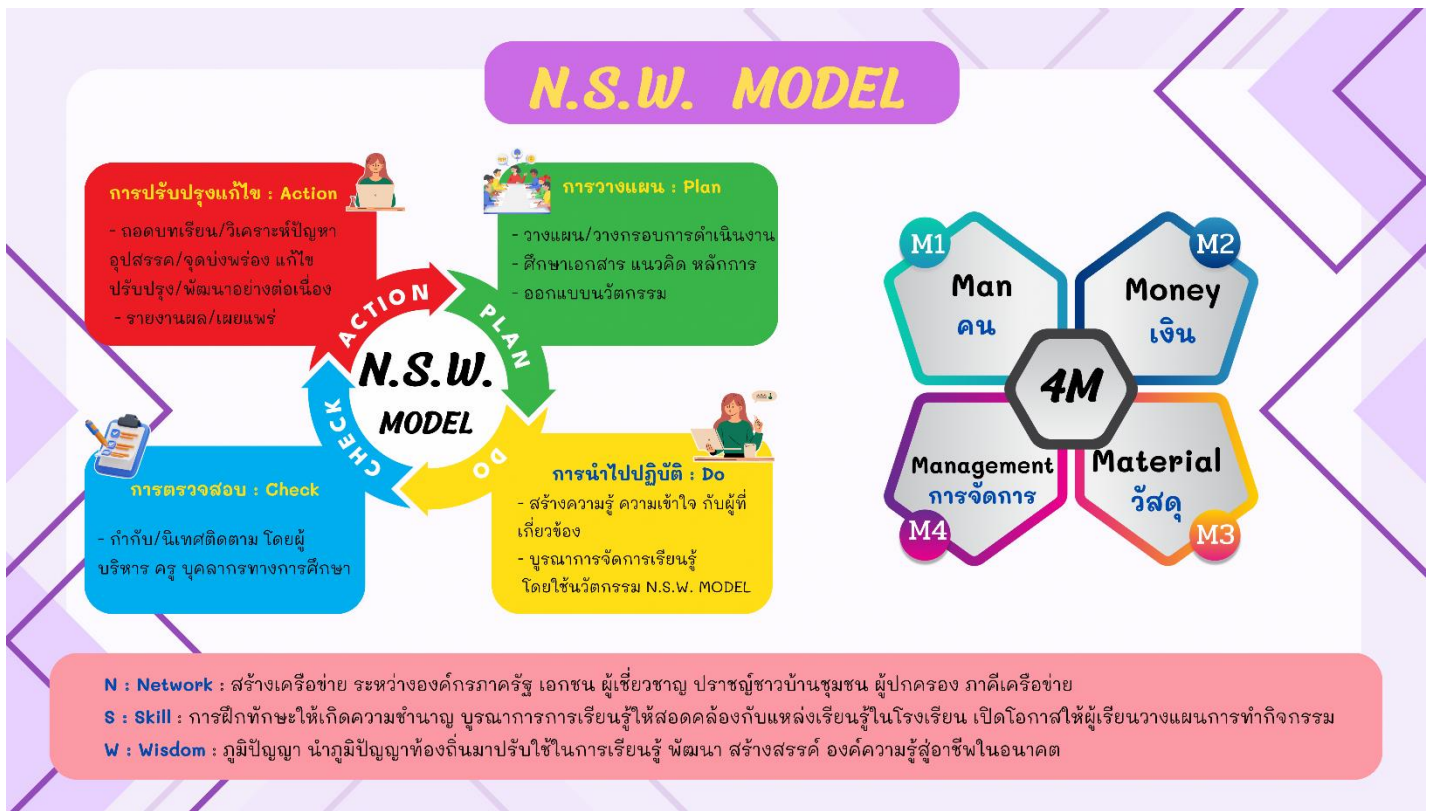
N.S.W. MODEL

การปรับปรุงแก้ไข : Action

- ถอดบทเรียน/วิเคราะห์ปัญหา อุปสรรค/จุดบ่งพร่อง แก้ไข ปรับปรุง/พัฒนาอย่างต่อเนื่อง
- รายงานผล/เผยแพร่

การวางแผน : Plan

- วางแผน/วางกรอบการดำเนินงาน
- ศึกษาเอกสาร แนวคิด หลักการ
- ออกแบบนวัตกรรม

ACTION

PLAN

DO

CHECK

N.S.W. MODEL

การตรวจสอบ : Check

- กำกับ/นิเทศติดตาม โดยผู้บริหาร ครู บุคลากรทางการศึกษา

การนำไปปฏิบัติ : Do

- สร้างความรู้ ความเข้าใจ กับผู้ที่เกี่ยวข้อง
- บูรณาการจัดการเรียนรู้ โดยใช้นวัตกรรม N.S.W. MODEL

M1
Man
คน

M2
Money
เงิน

4M

Management
การจัดการ
M4

Material
วัสดุ
M3

N : Network : สร้างเครือข่าย ระหว่างองค์กรภาครัฐ เอกชน ผู้เชี่ยวชาญ ปราชญ์ชาวบ้านชุมชน ผู้ปกครอง ภาคีเครือข่าย
S : Skill : การฝึกทักษะให้เกิดความชำนาญ บูรณาการการเรียนรู้ให้สอดคล้องกับแหล่งเรียนรู้ในโรงเรียน เปิดโอกาสให้ผู้เรียนวางแผนการทำกิจกรรม
W : Wisdom : ภูมิปัญญา นำภูมิปัญญาท้องถิ่นมาปรับใช้ในการเรียนรู้ พัฒนา สร้างสรรค์ องค์ความรู้สู่อาชีพในอนาคต